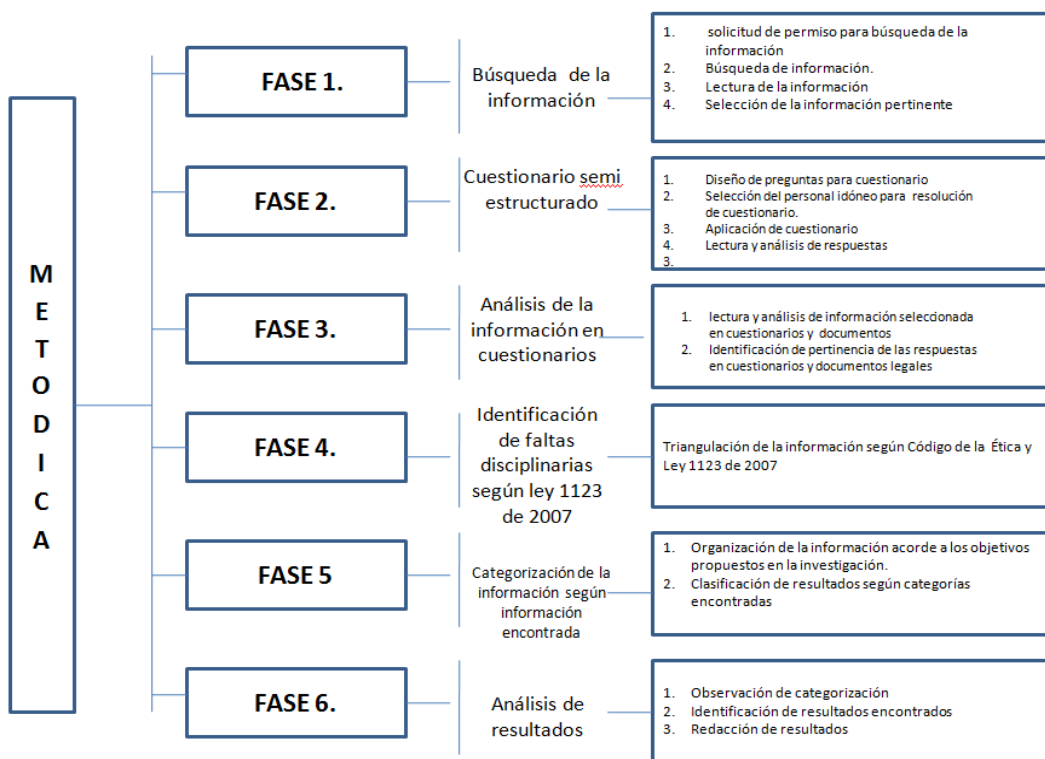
M
E
T
O
D
I
C
A

FASE 1.

Búsqueda de la información

1. solicitud de permiso para búsqueda de la información
2. Búsqueda de información.
3. Lectura de la información
4. Selección de la información pertinente

FASE 2.

Cuestionario semi estructurado

1. Diseño de preguntas para cuestionario
2. Selección del personal idóneo para resolución de cuestionario.
3. Aplicación de cuestionario
4. Lectura y análisis de respuestas
3.

FASE 3.

Análisis de la información en cuestionarios

1. lectura y análisis de información seleccionada en cuestionarios y documentos
2. Identificación de pertinencia de las respuestas en cuestionarios y documentos legales

FASE 4.

Identificación de faltas disciplinarias según ley 1123 de 2007

Triangulación de la información según Código de la Ética y Ley 1123 de 2007

FASE 5

Categorización de la información según información encontrada

1. Organización de la información acorde a los objetivos propuestos en la investigación.
2. Clasificación de resultados según categorías encontradas

FASE 6.

Análisis de resultados

1. Observación de categorización
2. Identificación de resultados encontrados
3. Redacción de resultados